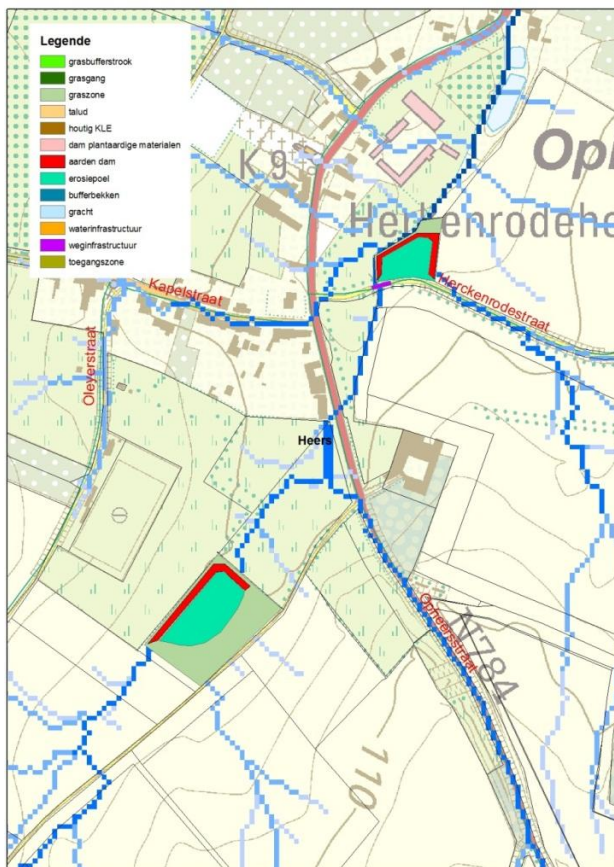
Legende
grasbufferstrook
grasgang
graszone
talud
houtig KLE
dam plantaardige materialen
aarden dam
erosiepoel
bufferbekken
gracht
waterinfrastructuur
weginfrastructuur
toegangszone

Opl
K 9
Herkenrodehe
Herckenrodestraat
Kapelstraat
Oleyerstraat
Heers
Opheersstraat
N 784
110